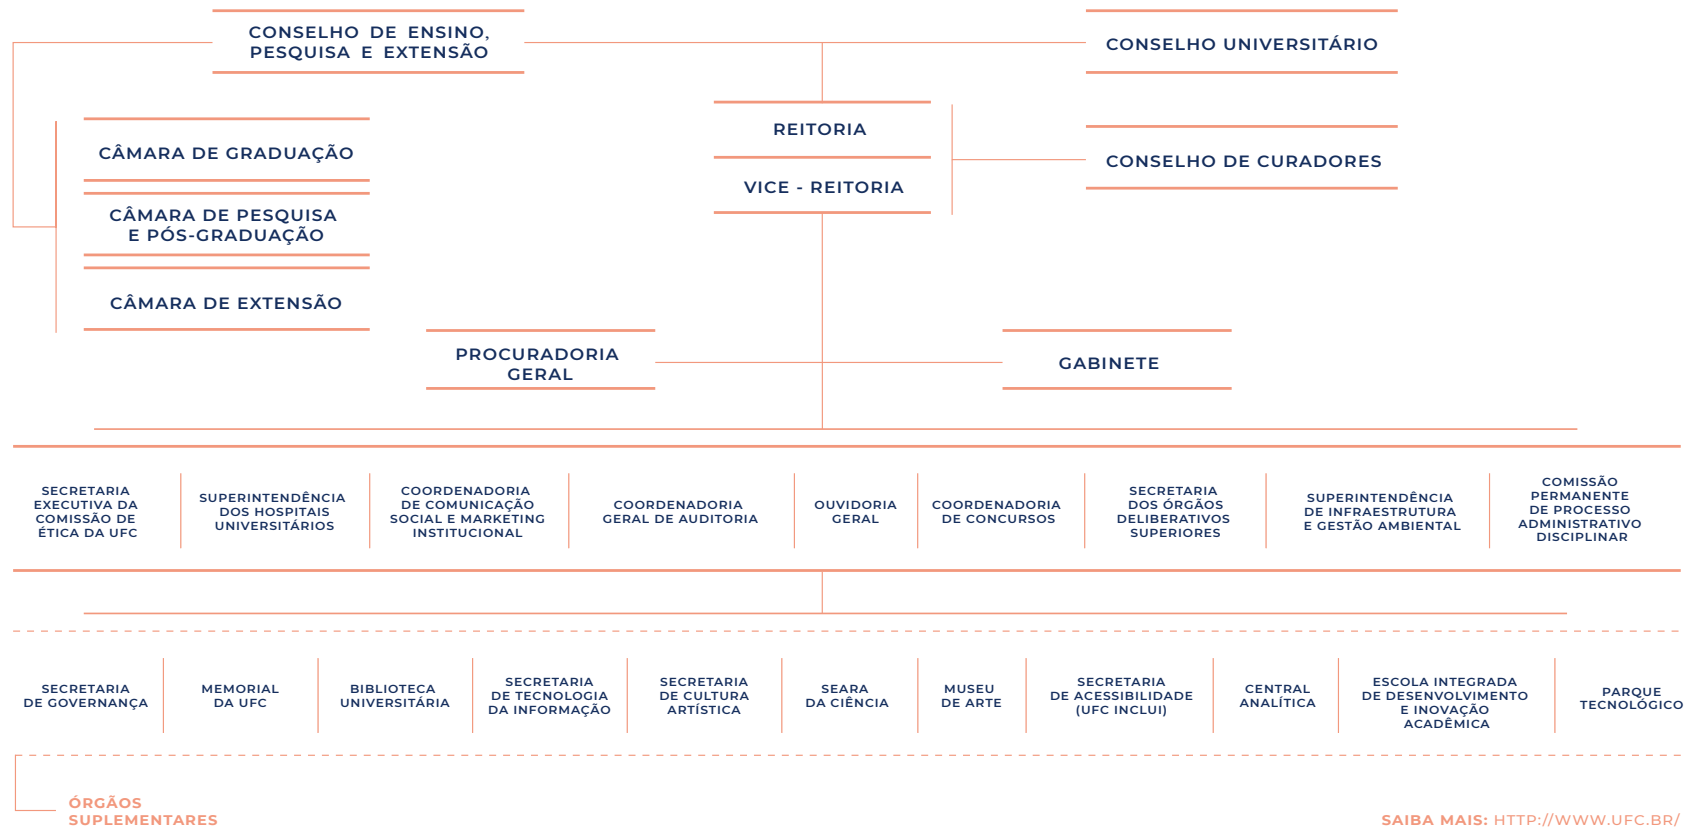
CONSELHO DE ENSINO, PESQUISA E EXTENSÃO

CONSELHO UNIVERSITÁRIO

REITORIA

VICE - REITORIA

CONSELHO DE CURADORES

CÂMARA DE GRADUAÇÃO

CÂMARA DE PESQUISA E PÓS-GRADUAÇÃO

CÂMARA DE EXTENSÃO

PROCURADORIA GERAL

GABINETE

SECRETARIA EXECUTIVA DA COMISSÃO DE ÉTICA DA UFC

SUPERINTENDÊNCIA DOS HOSPITAIS UNIVERSITÁRIOS

COORDENADORIA DE COMUNICAÇÃO SOCIAL E MARKETING INSTITUCIONAL

COORDENADORIA GERAL DE AUDITORIA

OUVIDORIA GERAL

COORDENADORIA DE CONCURSOS

SECRETARIA DOS ÓRGÃOS DELIBERATIVOS SUPERIORES

SUPERINTENDÊNCIA DE INFRAESTRUTURA E GESTÃO AMBIENTAL

COMISSÃO PERMANENTE DE PROCESSO ADMINISTRATIVO DISCIPLINAR

SECRETARIA DE GOVERNANÇA

MEMORIAL DA UFC

BIBLIOTECA UNIVERSITÁRIA

SECRETARIA DE TECNOLOGIA DA INFORMAÇÃO

SECRETARIA DE CULTURA ARTÍSTICA

SEARA DA CIÊNCIA

MUSEU DE ARTE

SECRETARIA DE ACESSIBILIDADE (UFC INCLUI)

CENTRAL ANALÍTICA

ESCOLA INTEGRADA DE DESENVOLVIMENTO E INOVAÇÃO ACADÊMICA

PARQUE TECNOLÓGICO

ÓRGÃOS SUPLEMENTARES

SAIBA MAIS: HTTP://WWW.UFC.BR/